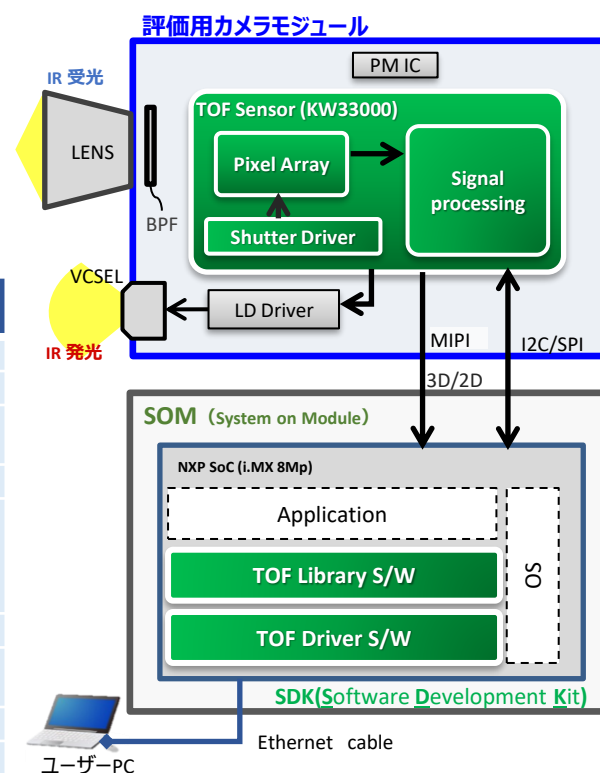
評価用カメラモジュール

IR 受光

LENS

BPF

PM IC

TOF Sensor (KW33000)

Pixel Array

Shutter Driver

Signal processing

VCSEL

IR 発光

LD Driver

MIPI

3D/2D

I2C/SPI

SOM（System on Module）

NXP SoC (i.MX 8Mp)

Application

TOF Library S/W

TOF Driver S/W

OS

SDK(Software Development Kit)

Ethernet cable

ユーザーPC